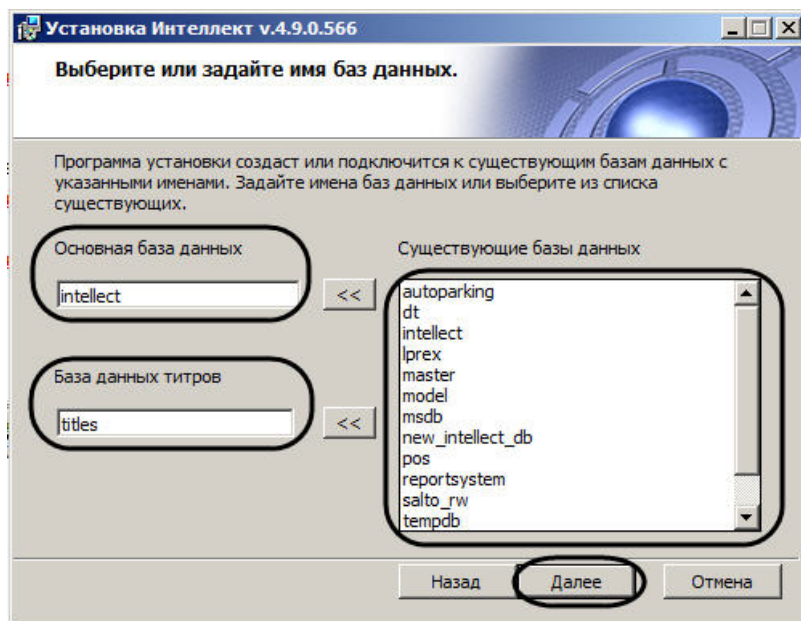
Установка Интеллект v.4.9.0.566

Выберите или задайте имя баз данных.

Программа установки создаст или подключится к существующим базам данных с указанными именами. Задайте имена баз данных или выберите из списка существующих.

Основная база данных

intellect

<<

База данных титров

titles

<<

Существующие базы данных

autoparking
dt
intellect
lprex
master
model
msdb
new_intellect_db
pos
reportsystem
salto_rw
tempdb

Назад

Далее

Отмена